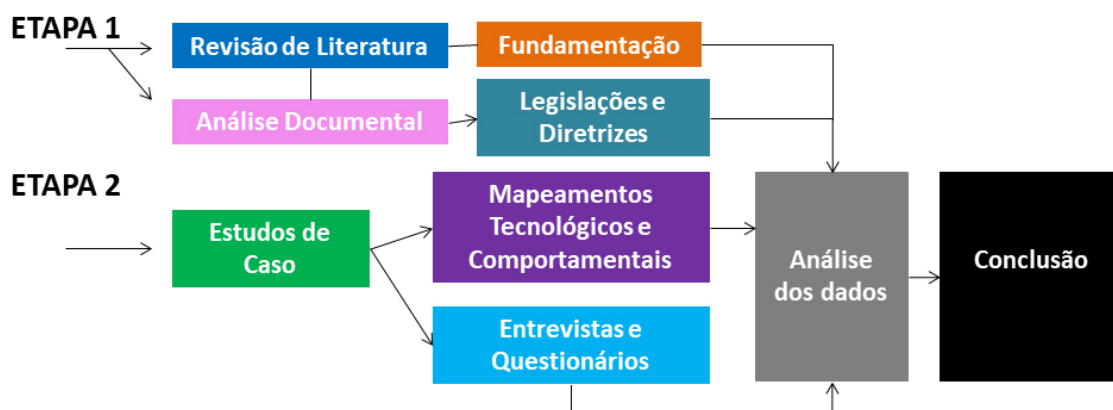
ETAPA 1

Revisão de Literatura

Fundamentação

Análise Documental

Legislações e Diretrizes

ETAPA 2

Estudos de Caso

Mapeamentos Tecnológicos e Comportamentais

Entrevistas e Questionários

Análise dos dados

Conclusão